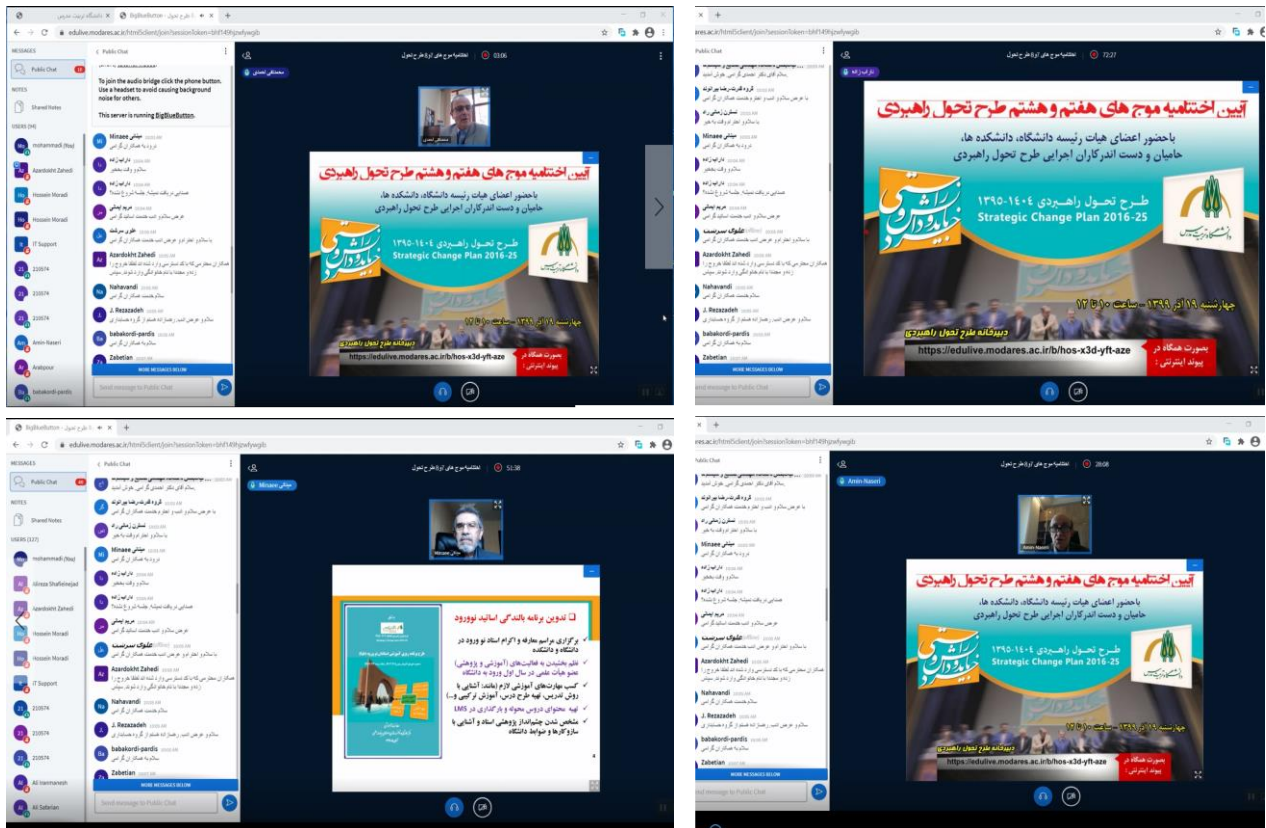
دانشگاه تربیت مدرس | BigBlueButton - اختتامیه موج های اول طرح تحول

edulive.modares.ac.ir/html5client/join?sessionToken=bhf149hjzwfywgib

MESSAGES
Public Chat
NOTES
Shared Notes
USERS (99)
mohammadi (You)
Azardokht Zahedi
Hossein Moradi
Hossein Moradi
IT Support
210974
210974
210974
Amin Naseri
Aralipour
babakordi-pardis

Public Chat

To join the audio bridge click the phone button. Use a headset to avoid causing background noise for others.

This server is running BigBlueButton.

Minaee
Azardokht Zahedi
Nahavandi
J. Rezazadeh
babakordi-pardis
Zabetian

MORE MESSAGES BELOW
Send message to Public Chat

اختتامیه موج های اول طرح تحول 03:06

مصطفی احمدی

آیین اختتامیه موج های هفتم و هشتم طرح تحول راهبردی
با حضور اعضای هیات رئیسه دانشگاه، دانشکده ها، حامیان و دست اندرکاران اجرایی طرح تحول راهبردی
طرح تحول راهبردی ۱۴۰۴-۱۳۹۵
Strategic Change Plan 2016-25
جهارشنبه ۱۹ آذر ۱۳۹۹ - ساعت ۱۰ تا ۱۲
دبیرخانه طرح تحول راهبردی
https://edulive.modares.ac.ir/b/hos-x3d-yft-aze
بصورت همگاه در پیوند اینترنتی :

72:27

MORE MESSAGES BELOW
Send message to Public Chat

51:38

USERS (117)
mohammadi (You)
Alireza Shafieinejad
Azardokht Zahedi
Hossein Moradi
Hossein Moradi
IT Support
210974
210974
Ali Hanmanesh
Ali Safarian

میثاقی Minaee

تدوین برنامه بالندگی اساتید نوورود
برگزاری مراسم معارفه و اکرام اساتید نو ورود در دانشگاه و دانشکده
تعلیم بخشیدن به فعالیت‌های (آموزشی و پژوهشی) عضو هیات علمی در سال اول ورود به دانشگاه
کسب مهارت‌های آموزشی لازم (مانند: آشنایی با روش تدریس، تهیه طرح درس، آموزش ترکیبی و...)
تهیه محتوای دروس مجازی و بارگذاری در LMS
مشخص شدن چشم‌انداز پژوهشی استاد و آشنایی با سازوکارها و ضوابط دانشگاه

28:08
Amin Naseri